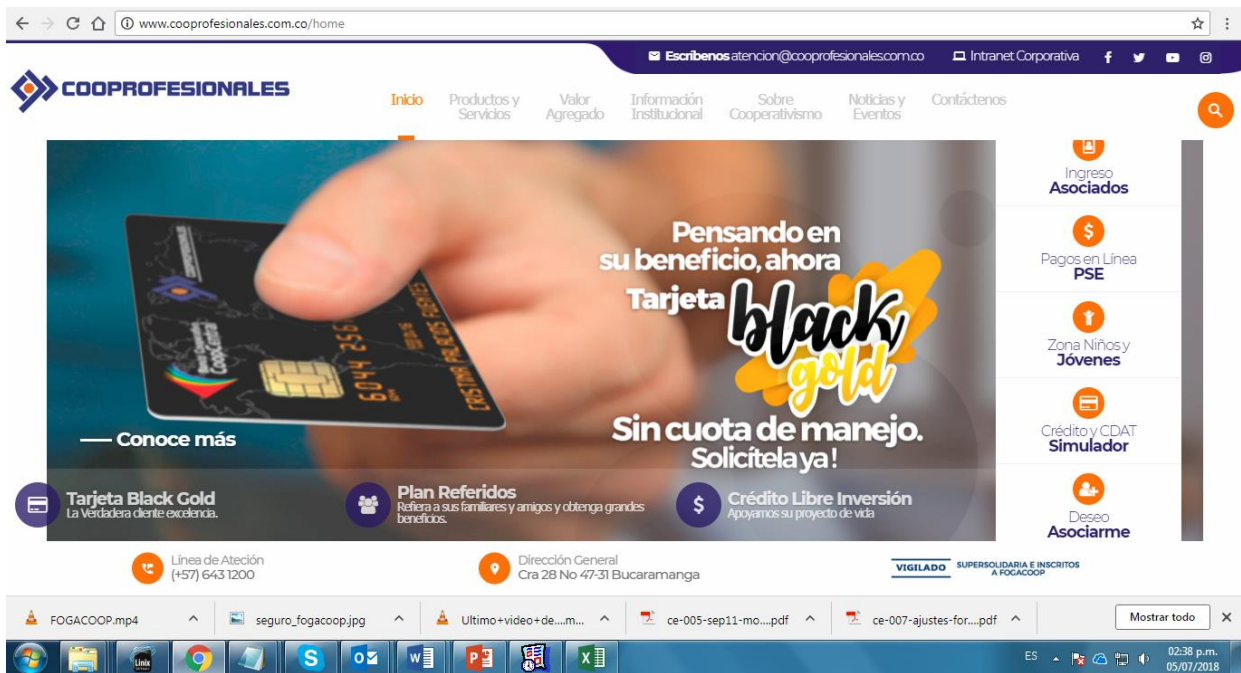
www.cooprofesionales.com.co/home

Escribenos atencion@cooprofesionales.com.co Intranet Corporativa

COOPROFESIONALES

Inicio Productos y Servicios Valor Agregado Información Institucional Sobre Cooperativismo Noticias y Eventos Contáctenos

Pensando en su beneficio, ahora Tarjeta black gold

Sin cuota de manejo. Solicítela ya!

6044 256

CRISTINA PAREDES FUENTES

— Conoce más

Ingreso Asociados

Pagos en Línea PSE

Zona Niños y Jóvenes

Crédito y CDAT Simulador

Deseo Asociarme

Tarjeta Black Gold
La Verdadera cliente excelencia.

Plan Referidos
Refiera a sus familiares y amigos y obtenga grandes beneficios.

Crédito Libre Inversión
Apoyamos su proyecto de vida

Línea de Ateción
(+57) 643 1200

Dirección General
Cra 28 No 47-31 Bucaramanga

VIGILADO SUPERSOLIDARIA E INSCRITOS A FOGACOOP

FOGACOOP.mp4
seguro_fogacoop.jpg
Ultimo+video+de....m...
ce-005-sep11-mo....pdf
ce-007-ajustes-for....pdf
Mostrar todo

ES 02:38 p.m. 05/07/2018